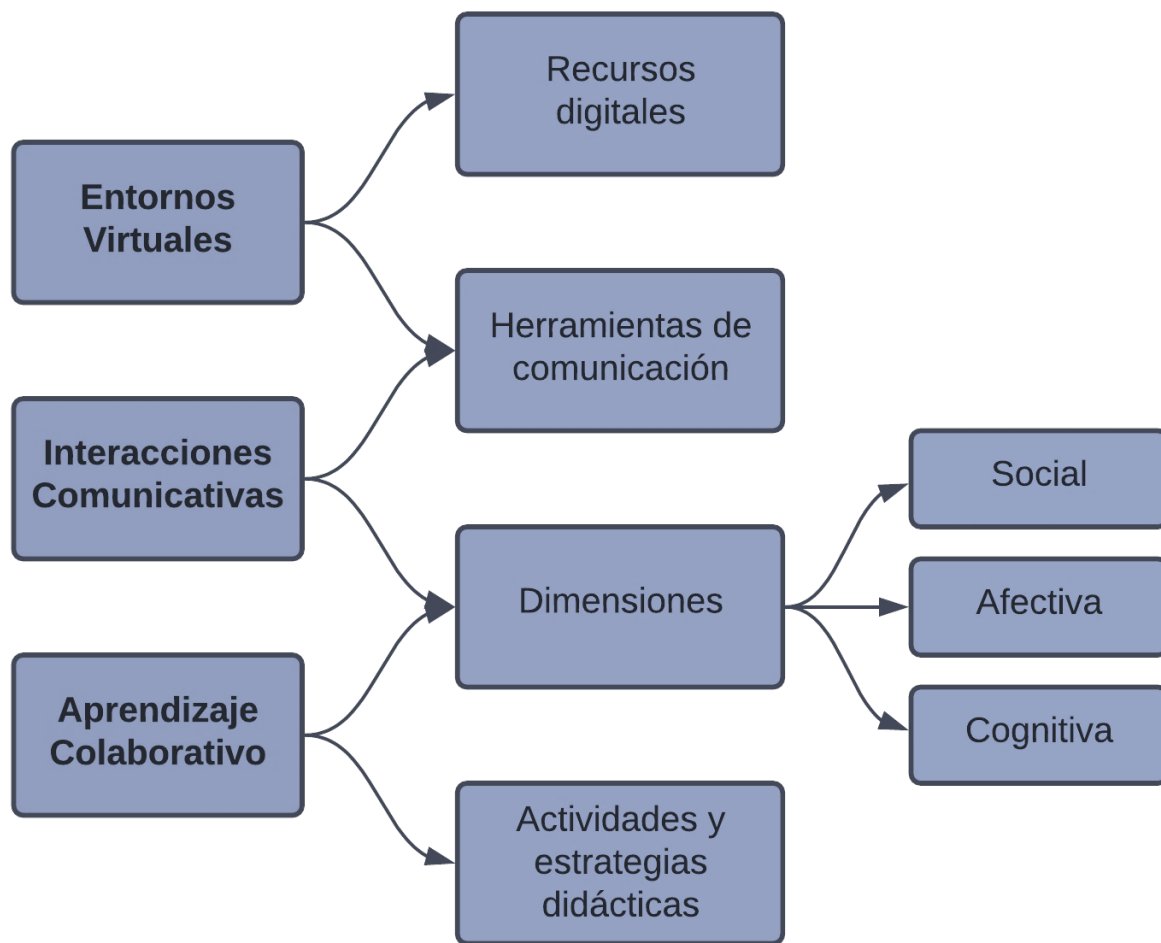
Entornos Virtuales

Interacciones Comunicativas

Aprendizaje Colaborativo

Recursos digitales

Herramientas de comunicación

Dimensiones

Actividades y estrategias didácticas

Social

Afectiva

Cognitiva